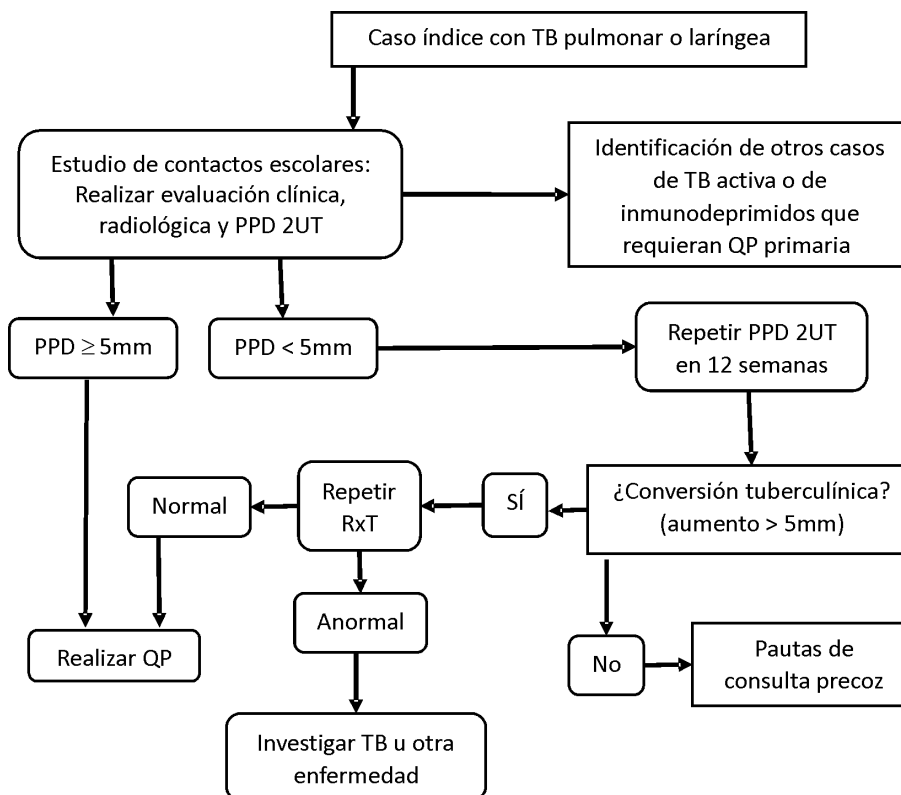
Caso índice con TB pulmonar o laríngea

Estudio de contactos escolares: Realizar evaluación clínica, radiológica y PPD 2UT

Identificación de otros casos de TB activa o de inmunodeprimidos que requieran QP primaria

PPD $\geq$ 5mm

PPD < 5mm

Repetir PPD 2UT en 12 semanas

¿Conversión tuberculínica? (aumento > 5mm)

SÍ

Repetir RxT

Normal

Anormal

Realizar QP

Investigar TB u otra enfermedad

No

Pautas de consulta precoz